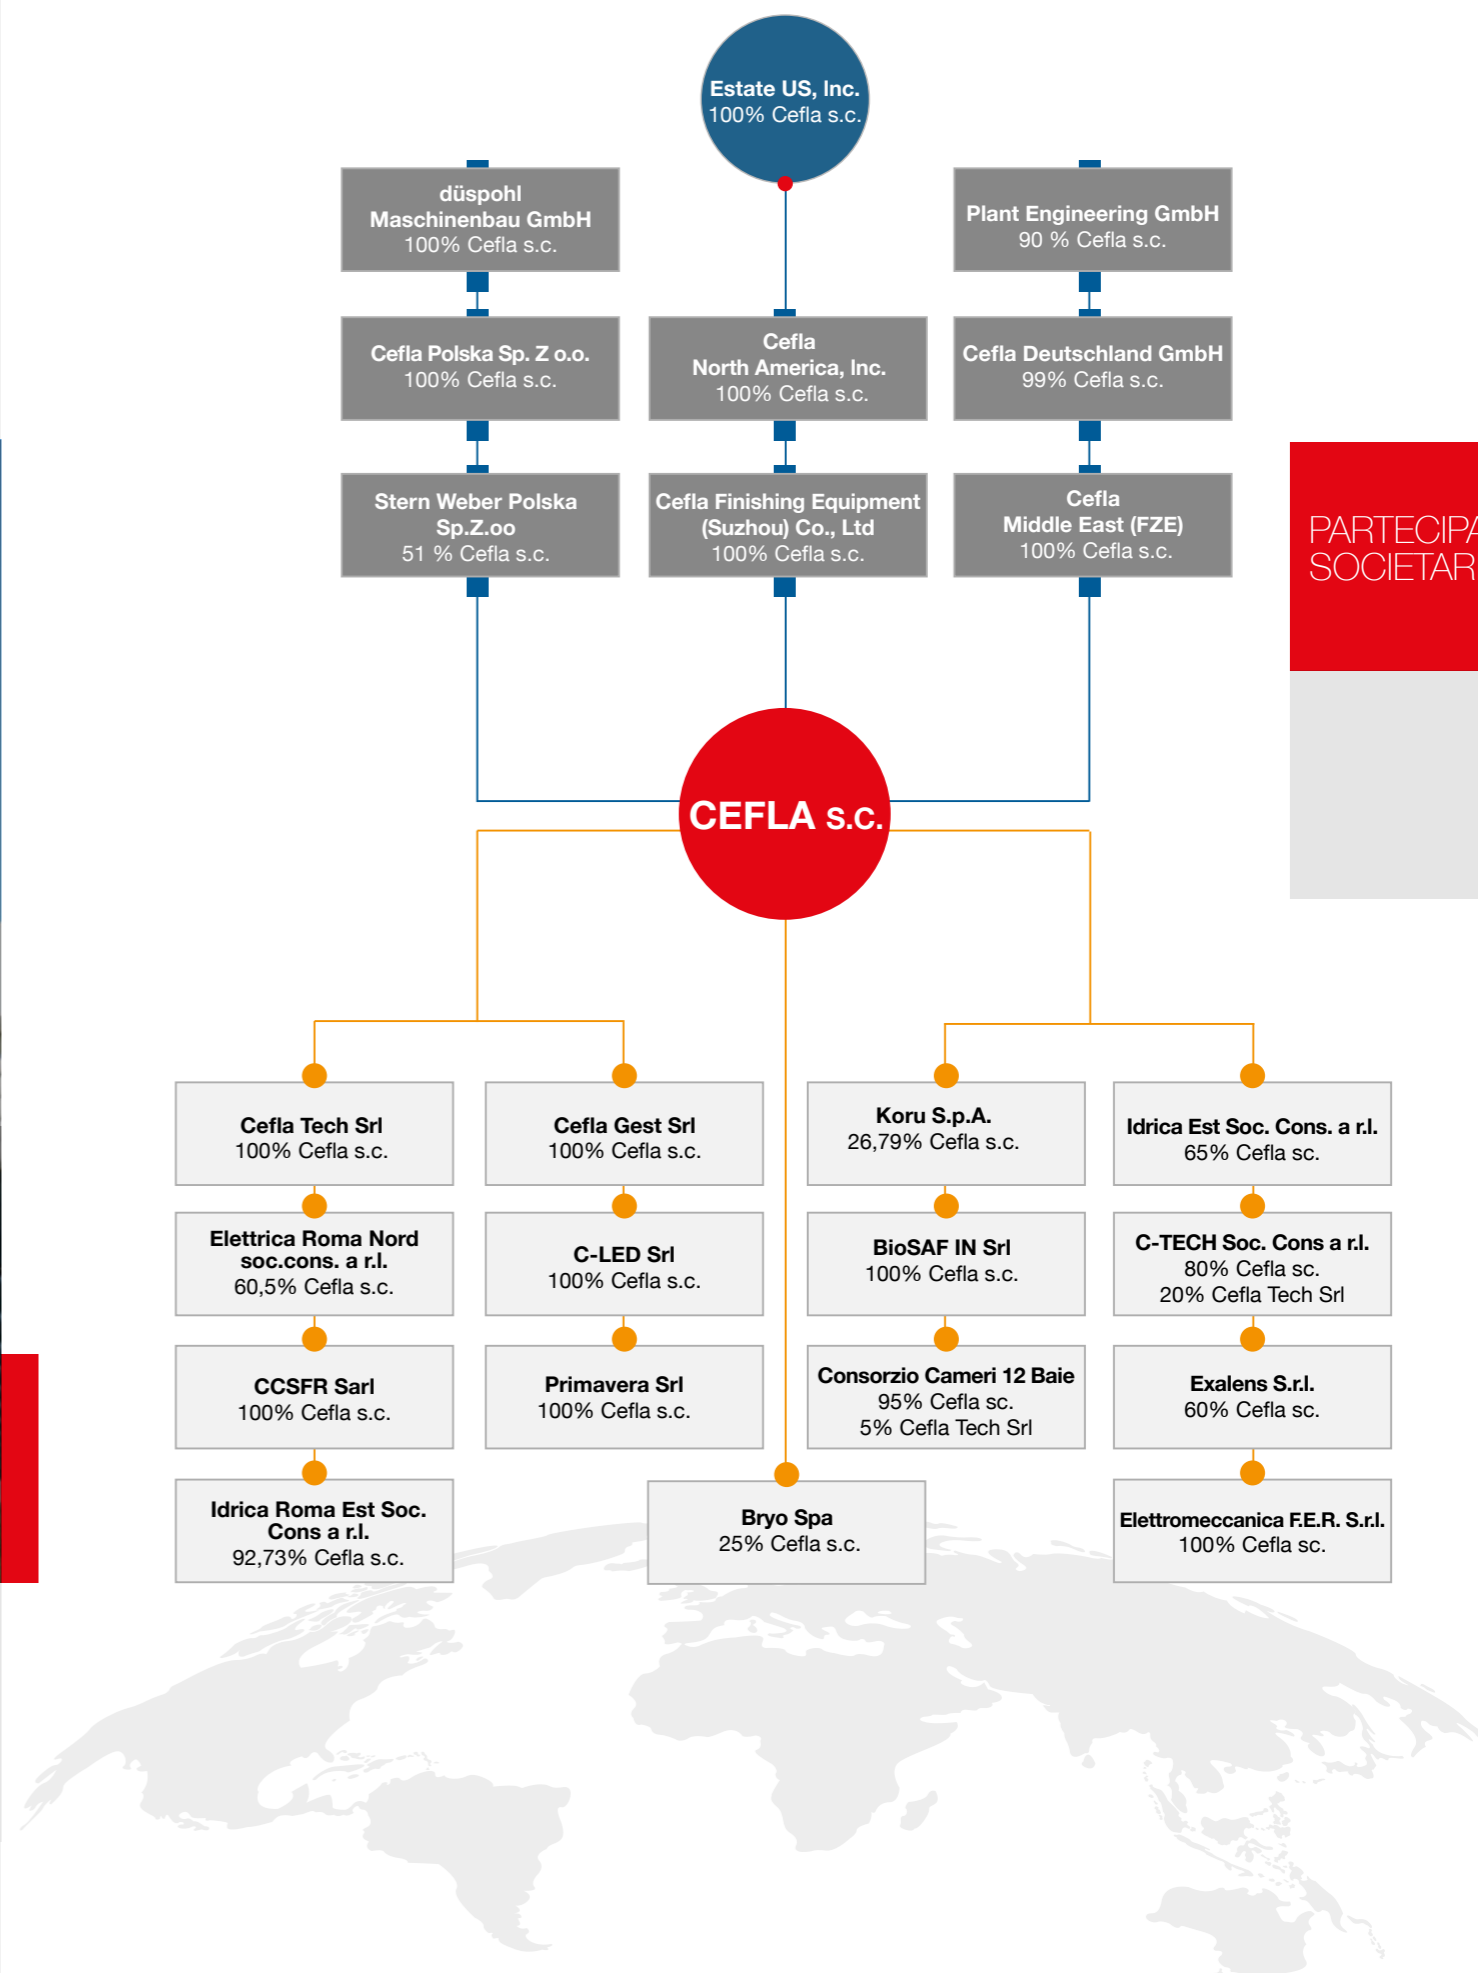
Estate US, Inc.
100% Cefla s.c.

düspohl Maschinenbau GmbH
100% Cefla s.c.

Plant Engineering GmbH
90 % Cefla s.c.

Cefla Polska Sp. Z o.o.
100% Cefla s.c.

Cefla North America, Inc.
100% Cefla s.c.

Cefla Deutschland GmbH
99% Cefla s.c.

Stern Weber Polska Sp.Z.oo
51 % Cefla s.c.

Cefla Finishing Equipment (Suzhou) Co., Ltd
100% Cefla s.c.

Cefla Middle East (FZE)
100% Cefla s.c.

PARTECIPA
SOCIETAR

CEFLA s.c.

Cefla Tech Srl
100% Cefla s.c.

Cefla Gest Srl
100% Cefla s.c.

Koru S.p.A.
26,79% Cefla s.c.

Idrica Est Soc. Cons. a r.l.
65% Cefla sc.

Elettrica Roma Nord soc.cons. a r.l.
60,5% Cefla s.c.

C-LED Srl
100% Cefla s.c.

BioSAF IN Srl
100% Cefla s.c.

C-TECH Soc. Cons a r.l.
80% Cefla sc.
20% Cefla Tech Srl

CCSFR Sarl
100% Cefla s.c.

Primavera Srl
100% Cefla s.c.

Consorzio Cameri 12 Baie
95% Cefla sc.
5% Cefla Tech Srl

Exalens S.r.l.
60% Cefla sc.

Idrica Roma Est Soc. Cons a r.l.
92,73% Cefla s.c.

Bryo Spa
25% Cefla s.c.

Elettromeccanica F.E.R. S.r.l.
100% Cefla sc.